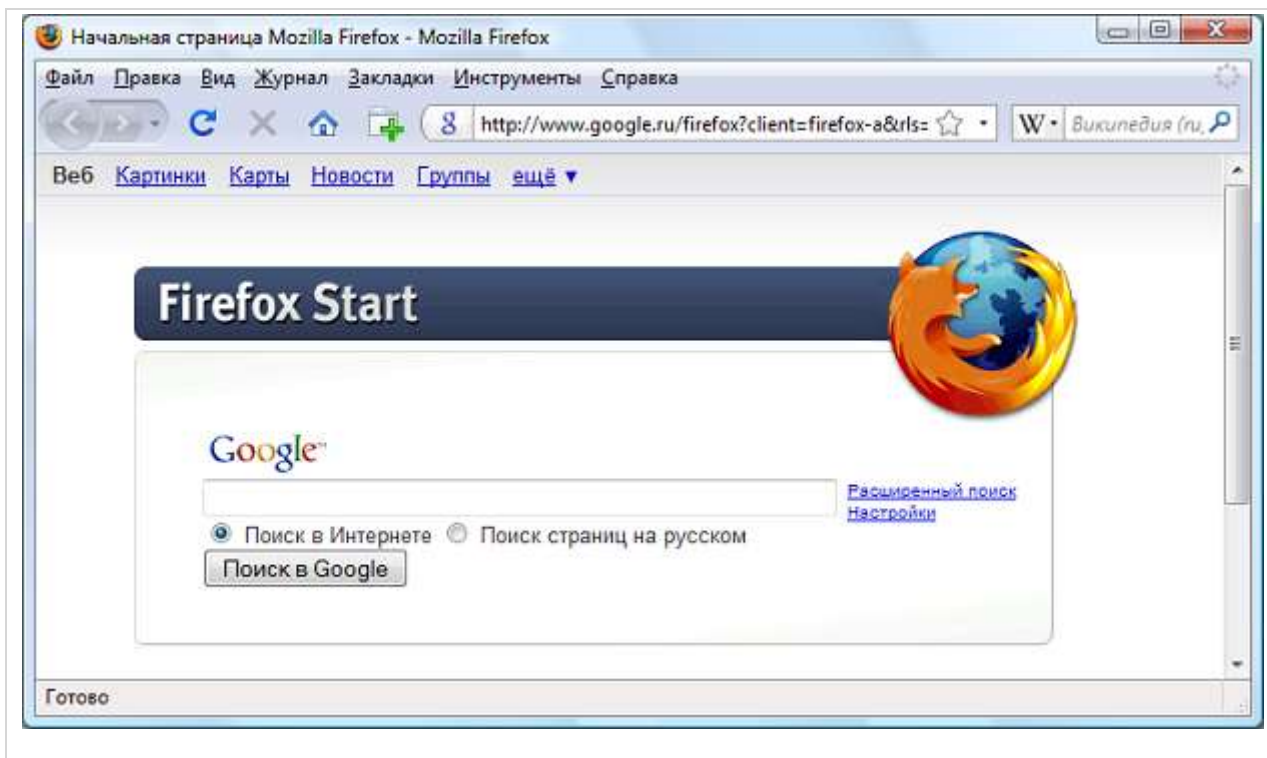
Начальная страница Mozilla Firefox - Mozilla Firefox

Файл Правка Вид Журнал Закладки Инструменты Справка

http://www.google.ru/firefox?client=firefox-a&rls=

Википедия (ru

Веб Картинки Карты Новости Группы ещё ▼

Firefox Start

Google™

Расширенный поиск
Настройки

Поиск в Интернете Поиск страниц на русском

Поиск в Google

Готово